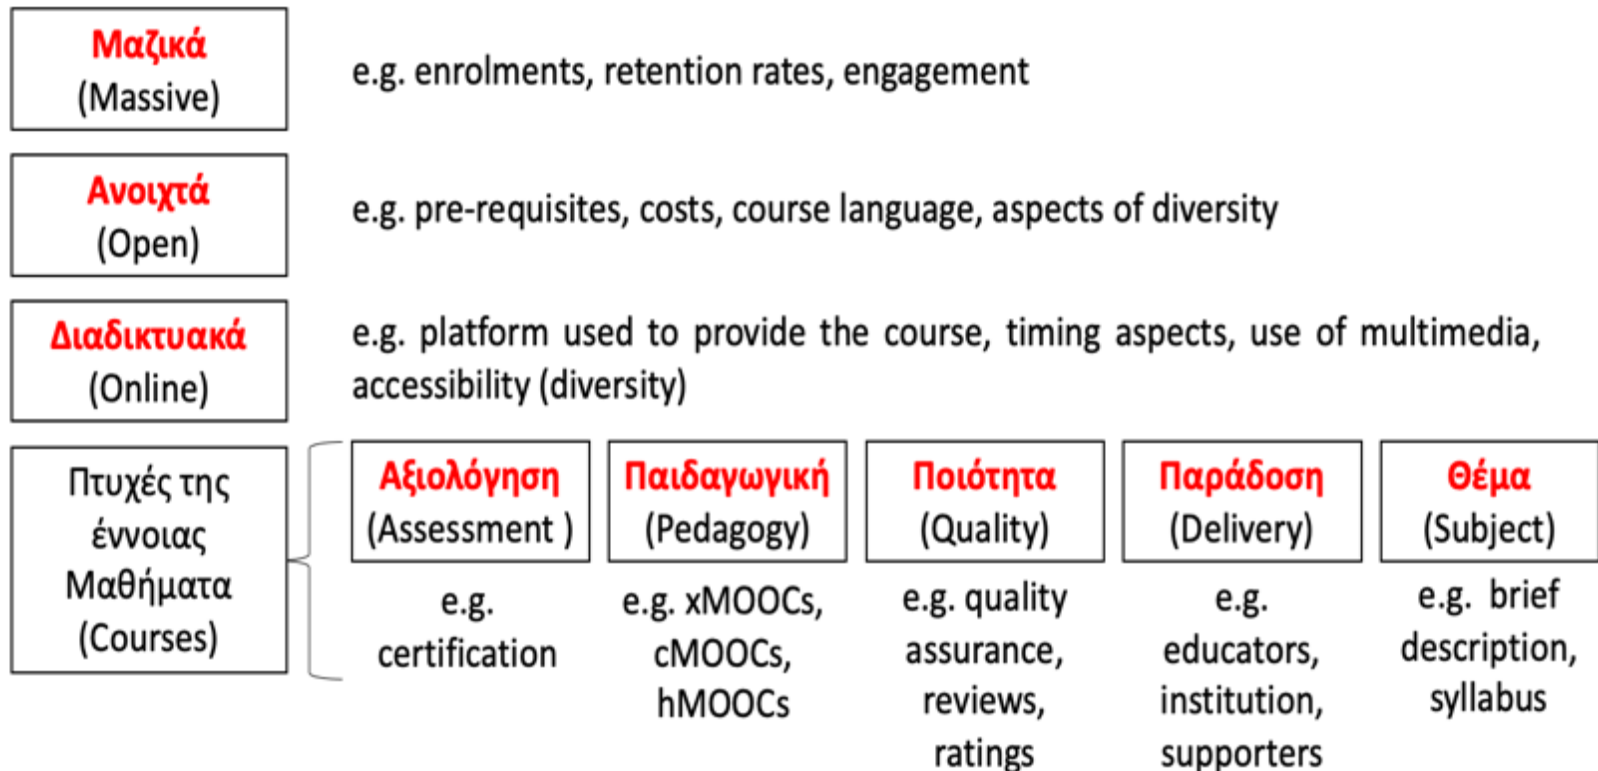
Μαζικά
(Massive)

e.g. enrolments, retention rates, engagement

Ανοιχτά
(Open)

e.g. pre-requisites, costs, course language, aspects of diversity

Διαδικτυακά
(Online)

e.g. platform used to provide the course, timing aspects, use of multimedia, accessibility (diversity)

Πτυχές της έννοιας Μαθήματα (Courses)

Αξιολόγηση
(Assessment )

e.g. certification

Παιδαγωγική
(Pedagogy)

e.g. xMOOCs, cMOOCs, hMOOCs

Ποιότητα
(Quality)

e.g. quality assurance, reviews, ratings

Παράδοση
(Delivery)

e.g. educators, institution, supporters

Θέμα
(Subject)

e.g. brief description, syllabus